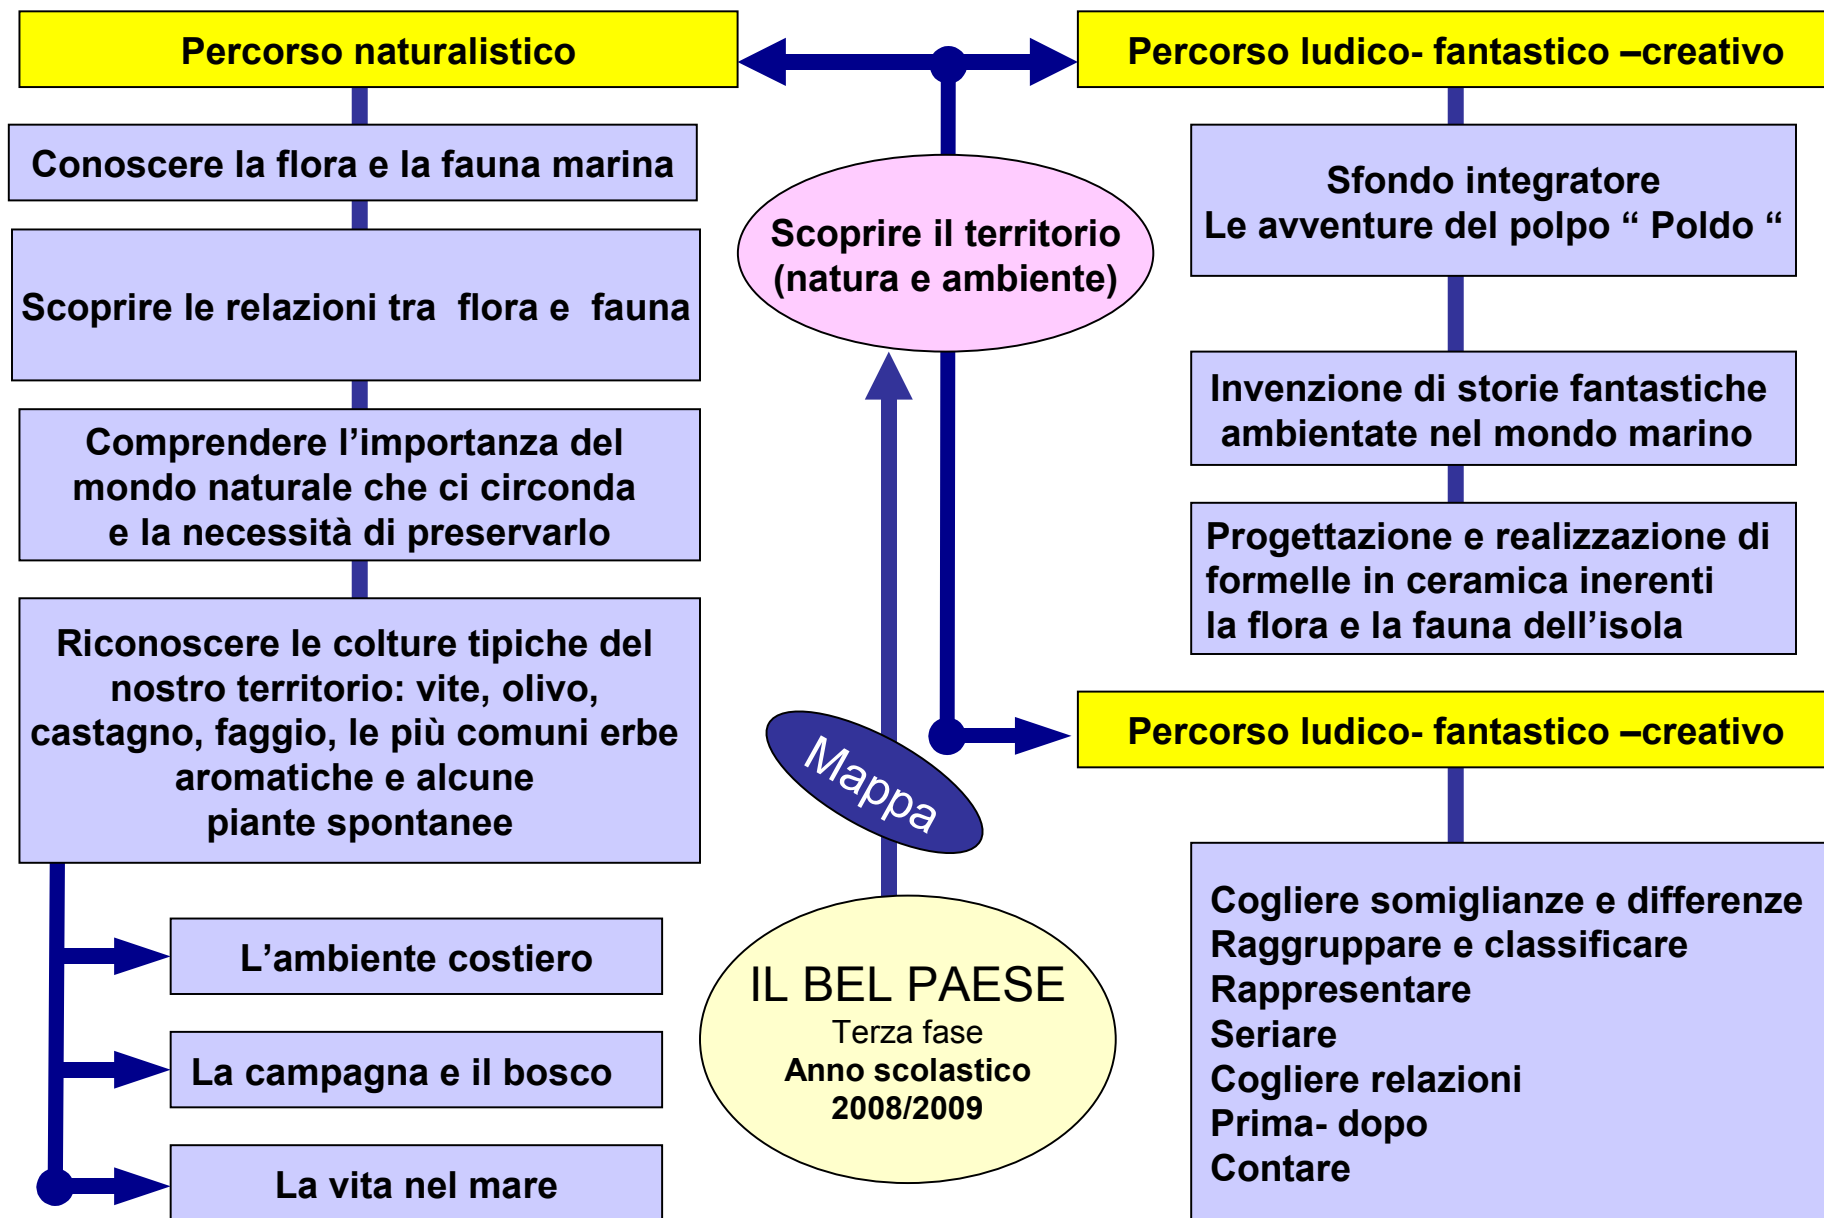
Percorso naturalistico

Conoscere la flora e la fauna marina

Scoprire le relazioni tra flora e fauna

Comprendere l’importanza del mondo naturale che ci circonda e la necessità di preservarlo

Riconoscere le colture tipiche del nostro territorio: vite, olivo, castagno, faggio, le più comuni erbe aromatiche e alcune piante spontanee

L’ambiente costiero

La campagna e il bosco

La vita nel mare

Scoprire il territorio (natura e ambiente)

Mappa

IL BEL PAESE
Terza fase
Anno scolastico 2008/2009

Percorso ludico- fantastico –creativo

Sfondo integratore
Le avventure del polpo “ Poldo “

Invenzione di storie fantastiche ambientate nel mondo marino

Progettazione e realizzazione di formelle in ceramica inerenti la flora e la fauna dell’isola

Percorso ludico- fantastico –creativo

Cogliere somiglianze e differenze
Raggruppare e classificare
Rappresentare
Seriare
Cogliere relazioni
Prima- dopo
Contare